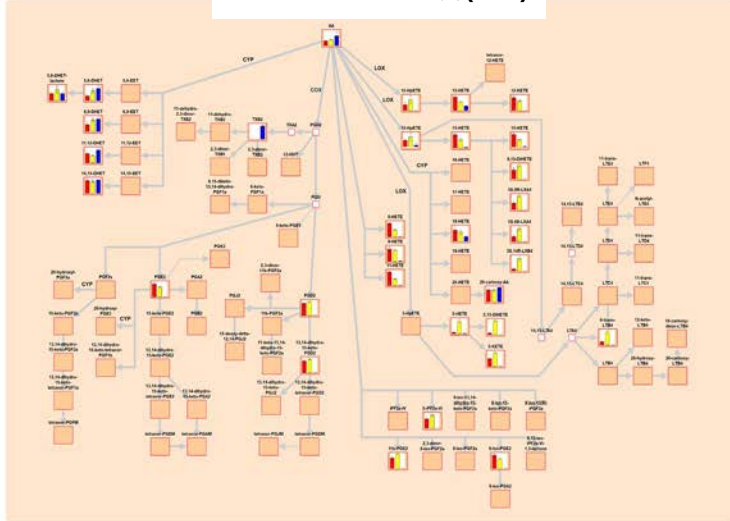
AA

CYP

COX

LOX

LOX

CYP

LOX

CYP

CYP

5,6-DHET-lactone

5,6-DHET

5,6-EET

8,9-DHET

8,9-EET

11,12-DHET

11,12-EET

14,15-DHET

14,15-EET

TXB2

TXA2

PGH2

12-HHT

PGE2

PGD2

PGF2a

PGI2

5-HETE

8-HETE

9-HETE

11-HETE

12-HETE

15-HETE

16-HETE

17-HETE

18-HETE

19-HETE

20-HETE

5-HpETE

12-HpETE

15-HpETE

LTA4

LTB4

LTC4

LTD4

LTE4

LTF4